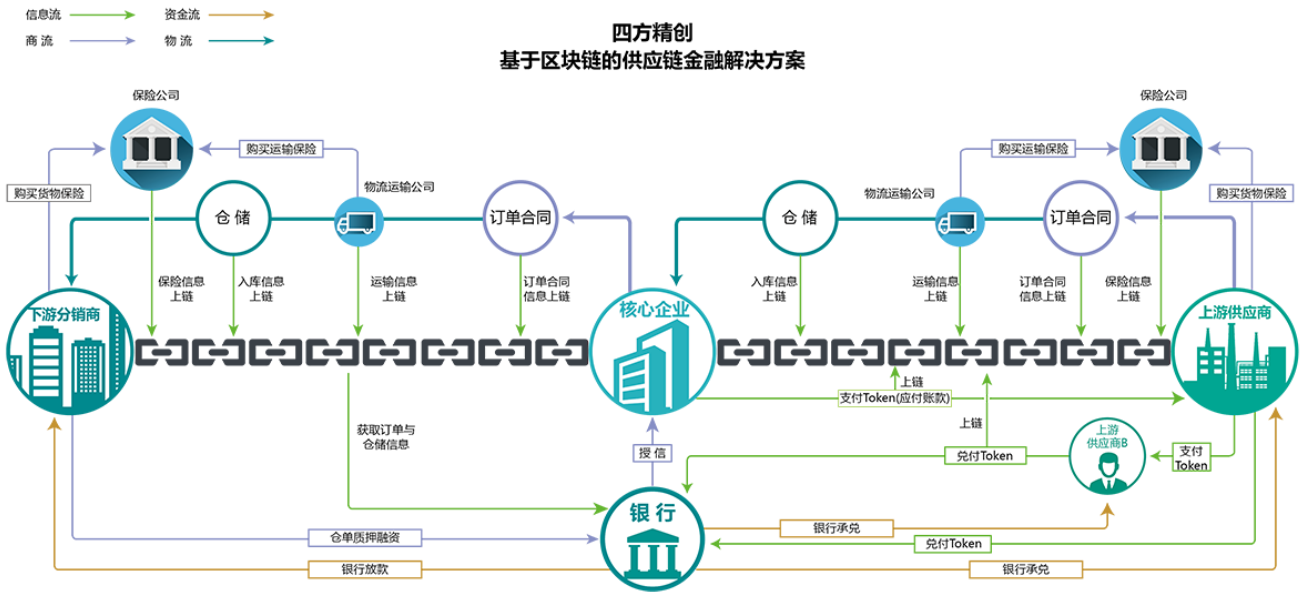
信息流　资金流
商流　物流

四方精创
基于区块链的供应链金融解决方案

保险公司
购买运输保险
购买货物保险
仓储
物流运输公司
订单合同
保险信息上链
入库信息上链
运输信息上链
订单合同信息上链
下游分销商
核心企业
获取订单与仓储信息
授信
银行
仓单质押融资
银行放款

保险公司
购买运输保险
购买货物保险
仓储
物流运输公司
订单合同
入库信息上链
运输信息上链
订单合同信息上链
保险信息上链
上游供应商
上链
支付Token(应付账款)
上链
兑付Token
上游供应商B
支付Token
银行承兑
兑付Token
银行承兑